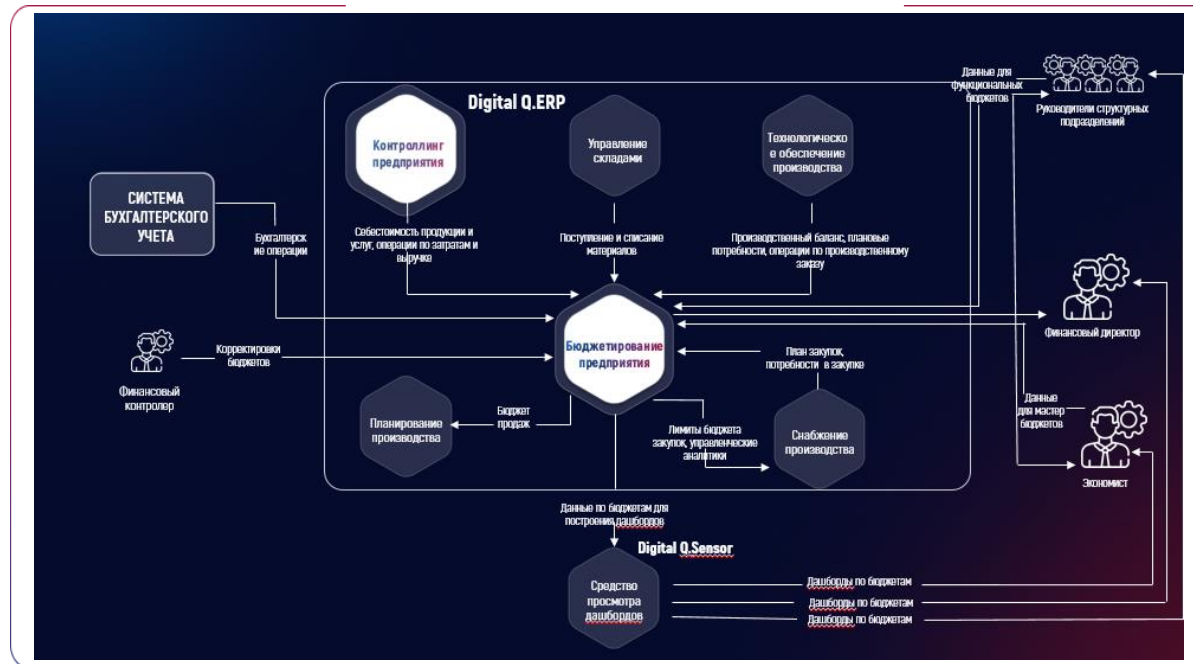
Digital Q.ERP

Контроллинг предприятия

Управление складами

Технологическо е обеспечение производства

Данные для функциональных бюджетов

Руководители структурных подразделений

СИСТЕМА БУХГАЛТЕРСКОГО УЧЕТА

Бухгалтерск ие операции

Себестоимость продукции и услуг, операции по затратам и выручке

Поступление и списание материалов

Производственный баланс, плановые потребности, операции по производственному заказу

Финансовый директор

Финансовый контролер

Корректировки бюджетов

Бюджетирование предприятия

План закупок, потребности в закупке

Данные для мастер бюджетов

Планирование производства

Бюджет продаж

Лимиты бюджета закупок, управленческие аналитики

Снабжение производства

Экономист

Данные по бюджетам для построения дашбордов

Digital Q.Sensor

Средство просмотра дашбордов

Дашборды по бюджетам

Дашборды по бюджетам

Дашборды по бюджетам